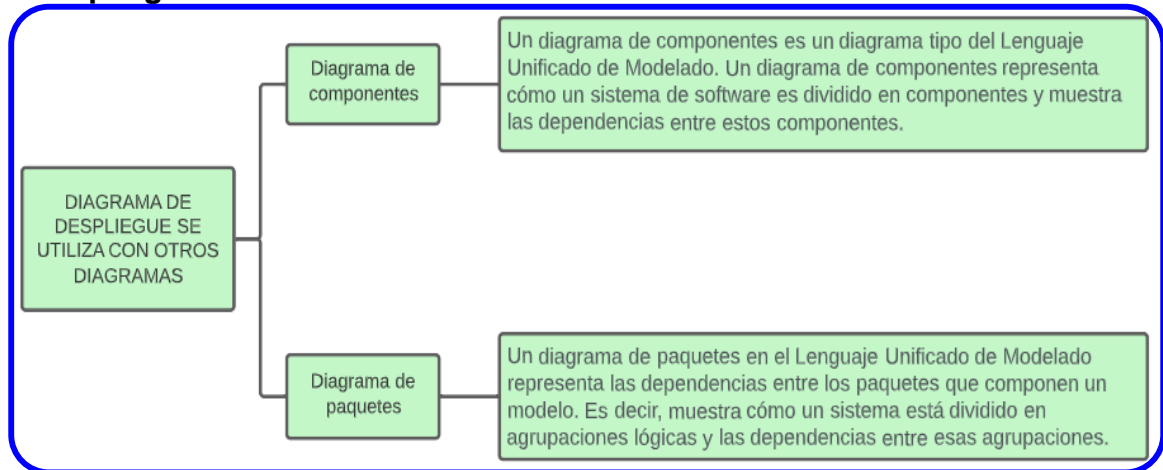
DIAGRAMA DE DESPLIEGUE SE UTILIZA CON OTROS DIAGRAMAS

Diagrama de componentes

Un diagrama de componentes es un diagrama tipo del Lenguaje Unificado de Modelado. Un diagrama de componentes representa cómo un sistema de software es dividido en componentes y muestra las dependencias entre estos componentes.

Diagrama de paquetes

Un diagrama de paquetes en el Lenguaje Unificado de Modelado representa las dependencias entre los paquetes que componen un modelo. Es decir, muestra cómo un sistema está dividido en agrupaciones lógicas y las dependencias entre esas agrupaciones.